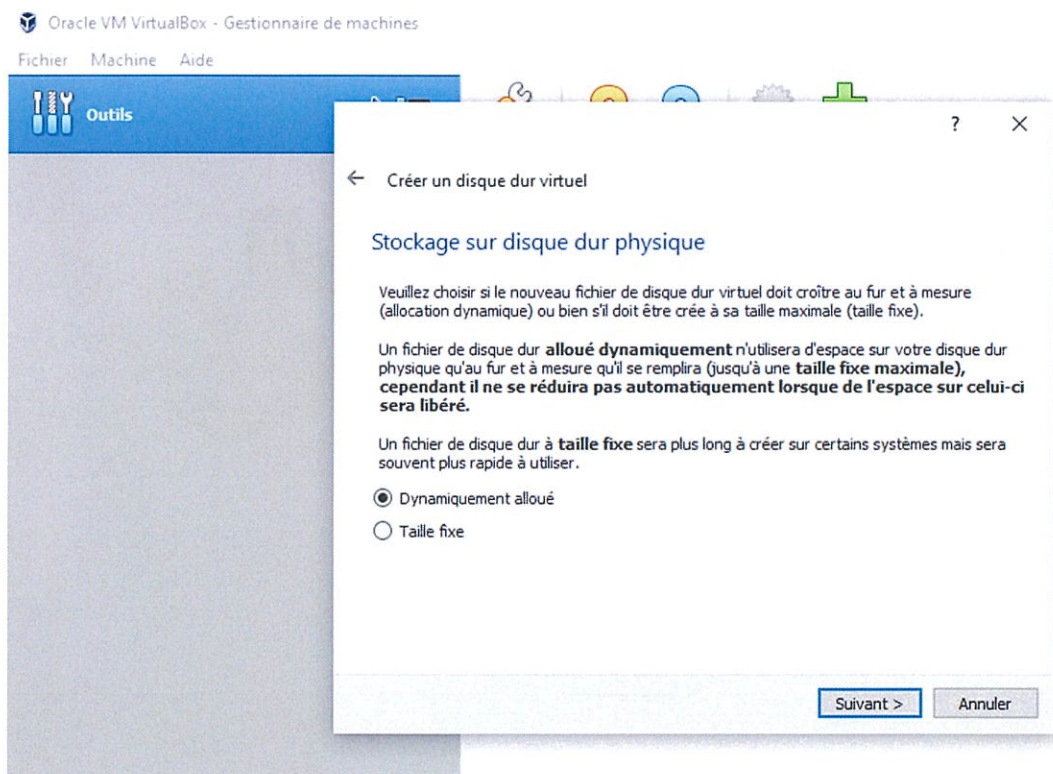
Oracle VM VirtualBox - Gestionnaire de machines

Fichier Machine Aide

Outils

? ×

← Créer un disque dur virtuel

Stockage sur disque dur physique

Veuillez choisir si le nouveau fichier de disque dur virtuel doit croître au fur et à mesure (allocation dynamique) ou bien s'il doit être crée à sa taille maximale (taille fixe).

Un fichier de disque dur **alloué dynamiquement** n'utilisera d'espace sur votre disque dur physique qu'au fur et à mesure qu'il se remplira (jusqu'à une **taille fixe maximale), cependant il ne se réduira pas automatiquement lorsque de l'espace sur celui-ci sera libéré.**

Un fichier de disque dur à **taille fixe** sera plus long à créer sur certains systèmes mais sera souvent plus rapide à utiliser.

Dynamiquement alloué

Taille fixe

Suivant > Annuler